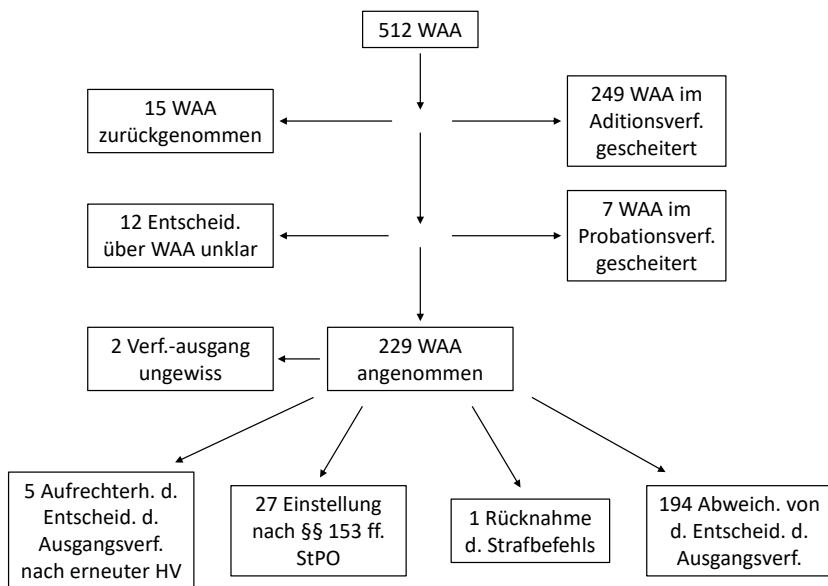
512 WAA

15 WAA zurückgenommen

249 WAA im Aditionsverf. gescheitert

12 Entscheid. über WAA unklar

7 WAA im Probationsverf. gescheitert

2 Verf.-ausgang ungewiss

229 WAA angenommen

5 Aufrechterh. d. Entscheid. d. Ausgangsverf. nach erneuter HV

27 Einstellung nach §§ 153 ff. StPO

1 Rücknahme d. Strafbefehls

194 Abweich. von d. Entscheid. d. Ausgangsverf.